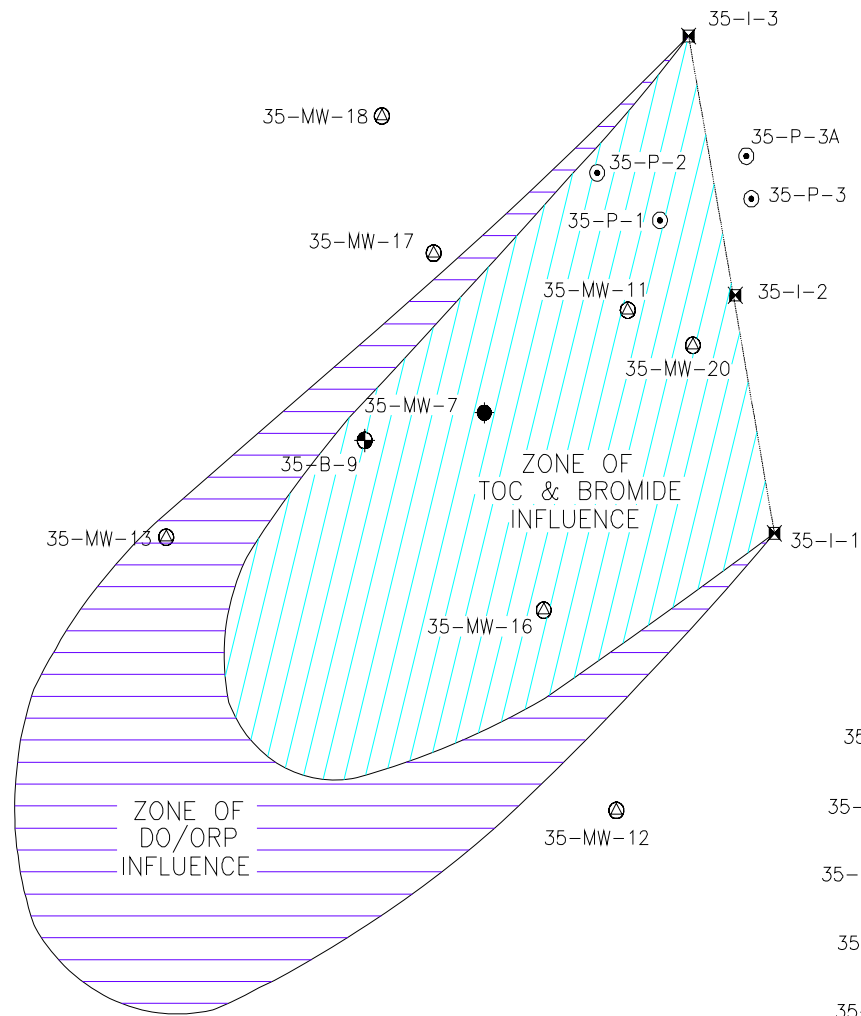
35-I-3

35-MW-18

35-P-3A

35-P-2

35-P-3

35-P-1

35-MW-17

35-MW-11

35-I-2

35-MW-20

35-MW-7

35-B-9

ZONE OF
TOC & BROMIDE
INFLUENCE

35-MW-13

35-I-1

35-MW-16

35-MW-12

ZONE OF
DO/ORP
INFLUENCE

35

35-

35-

35

35